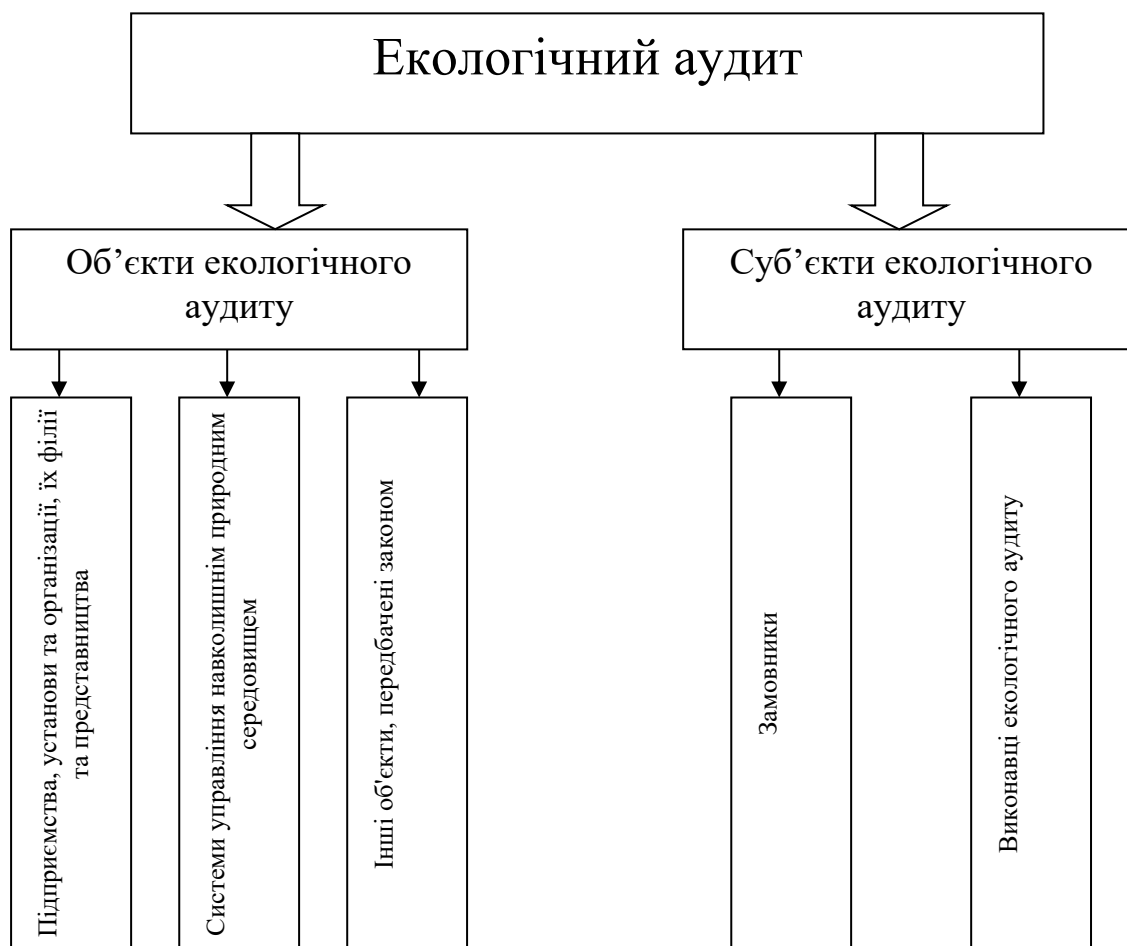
Екологічний аудит

Об’єкти екологічного аудиту

Суб’єкти екологічного аудиту

Підприємства, установи та організації, їх філії та представництва

Системи управління навколишнім природним середовищем

Інші об'єкти, передбачені законом

Замовники

Виконавці екологічного аудиту